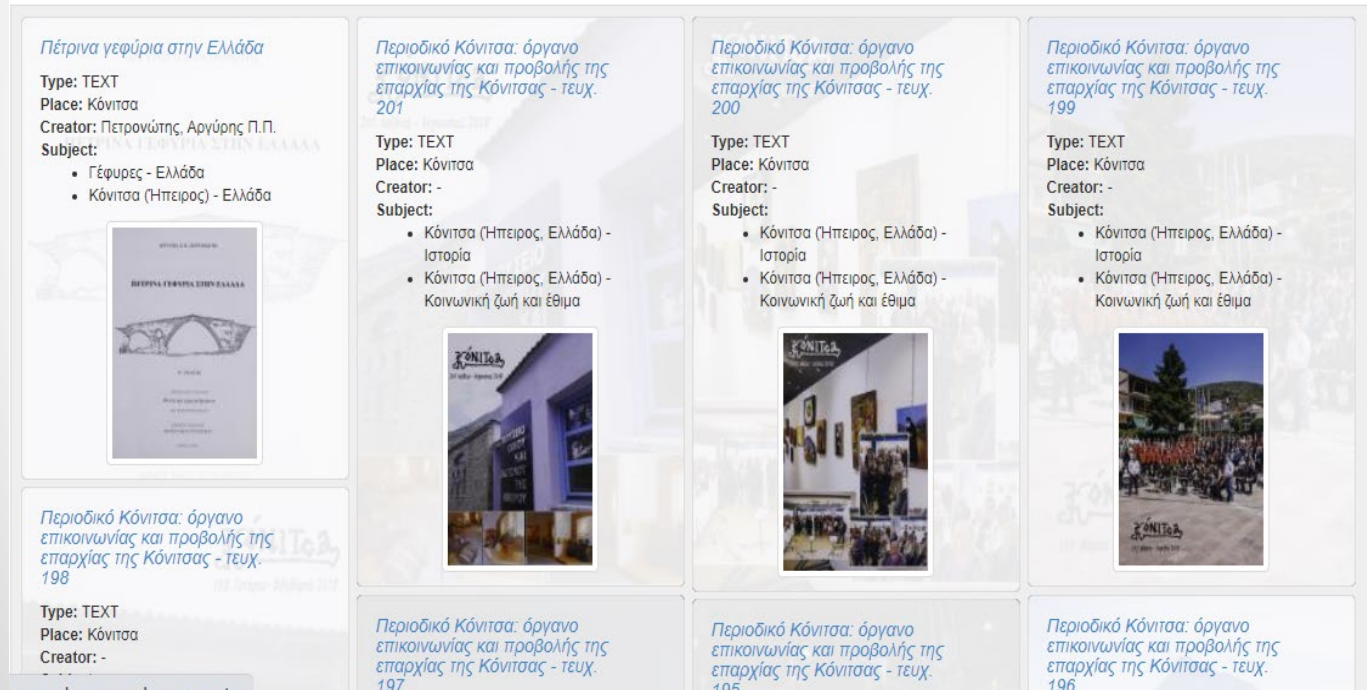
Πέτρινα γεφύρια στην Ελλάδα

Type: TEXT
Place: Κόνιτσα
Creator: Πετρονώτης, Αργύρης Π.Π.
Subject:

- Γέφυρες - Ελλάδα
- Κόνιτσα (Ήπειρος) - Ελλάδα

ΠΕΤΡΙΝΑ ΓΕΦΥΡΙΑ ΣΤΗΝ ΕΛΛΑΔΑ

Περιοδικό Κόνιτσα: όργανο επικοινωνίας και προβολής της επαρχίας της Κόνιτσας - τευχ. 198

Type: TEXT
Place: Κόνιτσα
Creator: -

Περιοδικό Κόνιτσα: όργανο επικοινωνίας και προβολής της επαρχίας της Κόνιτσας - τευχ. 201

Type: TEXT
Place: Κόνιτσα
Creator: -
Subject:

- Κόνιτσα (Ήπειρος, Ελλάδα) - Ιστορία
- Κόνιτσα (Ήπειρος, Ελλάδα) - Κοινωνική ζωή και έθιμα

ΚΟΝΙΤΣΑ

Περιοδικό Κόνιτσα: όργανο επικοινωνίας και προβολής της επαρχίας της Κόνιτσας - τευχ. 197

Περιοδικό Κόνιτσα: όργανο επικοινωνίας και προβολής της επαρχίας της Κόνιτσας - τευχ. 200

Type: TEXT
Place: Κόνιτσα
Creator: -
Subject:

- Κόνιτσα (Ήπειρος, Ελλάδα) - Ιστορία
- Κόνιτσα (Ήπειρος, Ελλάδα) - Κοινωνική ζωή και έθιμα

ΚΟΝΙΤΣΑ

Περιοδικό Κόνιτσα: όργανο επικοινωνίας και προβολής της επαρχίας της Κόνιτσας - τευχ. 195

Περιοδικό Κόνιτσα: όργανο επικοινωνίας και προβολής της επαρχίας της Κόνιτσας - τευχ. 199

Type: TEXT
Place: Κόνιτσα
Creator: -
Subject:

- Κόνιτσα (Ήπειρος, Ελλάδα) - Ιστορία
- Κόνιτσα (Ήπειρος, Ελλάδα) - Κοινωνική ζωή και έθιμα

ΚΟΝΙΤΣΑ

Περιοδικό Κόνιτσα: όργανο επικοινωνίας και προβολής της επαρχίας της Κόνιτσας - τευχ. 196